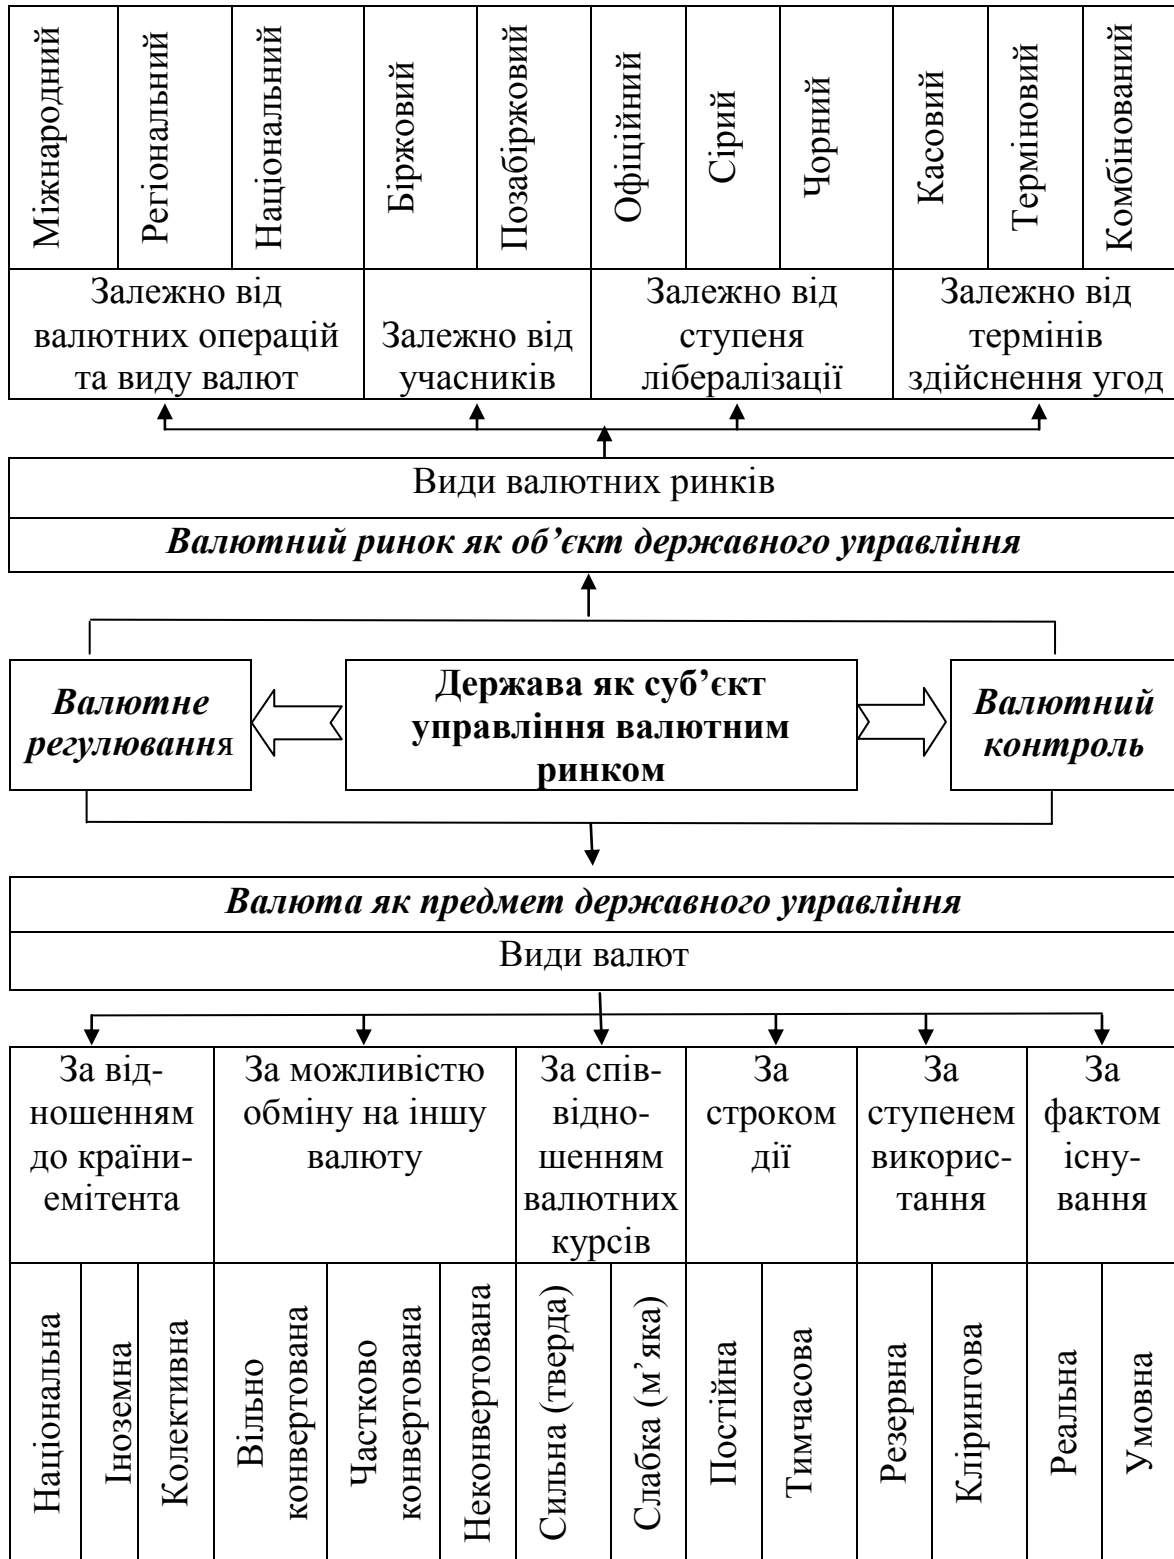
| Міжнародний | Регіональний | Національний | Біржовий | Позабіржовий | Офіційний | Сірий | Чорний | Касовий | Терміновий | Комбінований |
|---|---|---|---|---|---|---|---|---|---|---|
| Залежно від валютних операцій та виду валют | | | Залежно від учасників | | Залежно від ступеня лібералізації | | | Залежно від термінів здійснення угод | | |

Види валютних ринків

***Валютний ринок як об'єкт державного управління***

***Валютне регулювання***

**Держава як суб'єкт управління валютним ринком**

***Валютний контроль***

***Валюта як предмет державного управління***

Види валют

| За відношенням до країни-емітента | | | За можливістю обміну на іншу валюту | | | За співвідношенням валютних курсів | | За строком дії | | За ступенем використання | | За фактом існування | |
|---|---|---|---|---|---|---|---|---|---|---|---|---|---|
| Національна | Іноземна | Колективна | Вільно конвертована | Частково конвертована | Неконвертована | Сильна (тверда) | Слабка (м'яка) | Постійна | Тимчасова | Резервна | Клірингова | Реальна | Умовна |